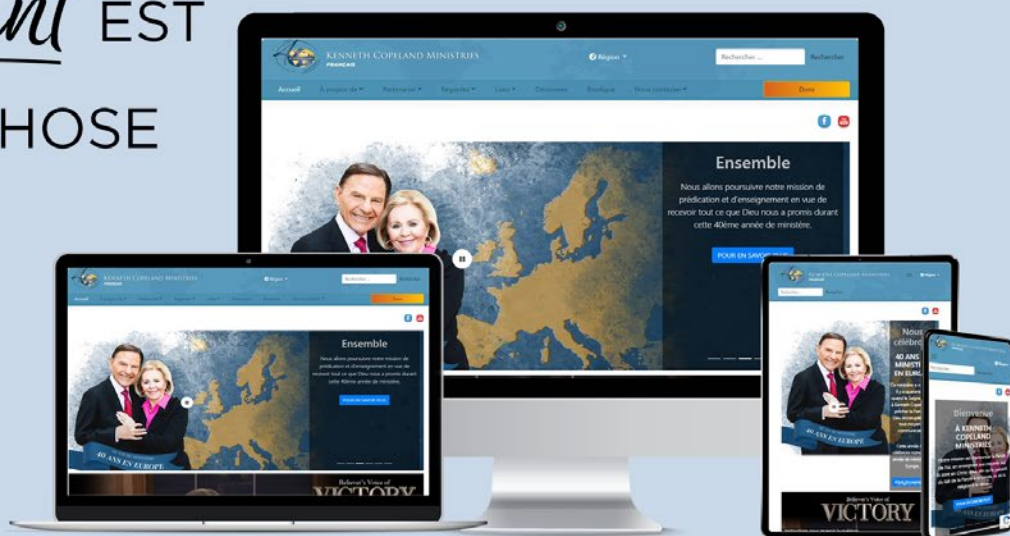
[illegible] EST

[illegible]HOSE

Kenneth Copeland Ministries
FRANÇAIS

Région

Rechercher ...

Rechercher

Accueil

À propos de

Partenariat

Regarder

Lire

Découvrez

Boutique

Nous contacter

Dons

Ensemble

Nous allons poursuivre notre mission de prédication et d'enseignement en vue de recevoir tout ce que Dieu nous a promis durant cette 40ème année de ministère.

POUR EN SAVOIR PLUS

Kenneth Copeland Ministries

Ensemble

Nous allons poursuivre notre mission de prédication et d'enseignement en vue de recevoir tout ce que Dieu nous a promis durant cette 40ème année de ministère.

POUR EN SAVOIR PLUS

40 ANS EN EUROPE

Believer's Voice of VICTORY

Kenneth Copeland Ministries

Nous célébr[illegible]

40 ANS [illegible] MINISTÈ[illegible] EN EURO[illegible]

Believer's Voice of VICTORY

Bienvenue

À KENNETH COPELAND MINISTRIES